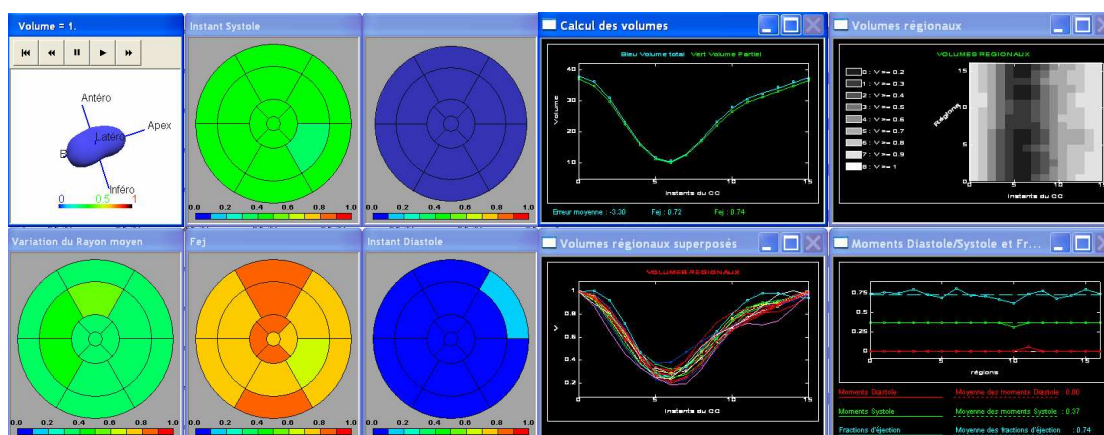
Volume = 1.

Antéro
Latéro
Apex
Inféro
0 0.5 1

Instant Systole
0.0 0.2 0.4 0.6 0.8 1.0

0.0 0.2 0.4 0.6 0.8 1.0

Calcul des volumes
Bleu Volume total Vert Volume Partiel
Volume
40
30
20
10
0 5 10 15
Instants du CC
Erreur moyenne : -3.30 Fej : 0.72 Fej : 0.74

Volumes régionaux
VOLUMES REGIONAUX
0 : V >= 0.2
1 : V >= 0.3
2 : V >= 0.4
3 : V >= 0.5
4 : V >= 0.6
5 : V >= 0.7
6 : V >= 0.8
7 : V >= 0.9
8 : V >= 1
Régions
15
10
5
0
0 5 10 15
Instants du CC

Variation du Rayon moyen
0.0 0.2 0.4 0.6 0.8 1.0

Fej
0.0 0.2 0.4 0.6 0.8 1.0

Instant Diastole
0.0 0.2 0.4 0.6 0.8 1.0

Volumes régionaux superposés
VOLUMES REGIONAUX
V
1
0.8
0.6
0.4
0.2
0 5 10 15
Instants du CC

Moments Diastole/Systole et Fr...
0.75
0.5
0.25
0
0 5 10 15
régions
Moments Diastole Moyenne des moments Diastole : 0.00
Moments Systole Moyenne des moments Systole : 0.37
Fractions d'éjection Moyenne des fractions d'éjection : 0.74